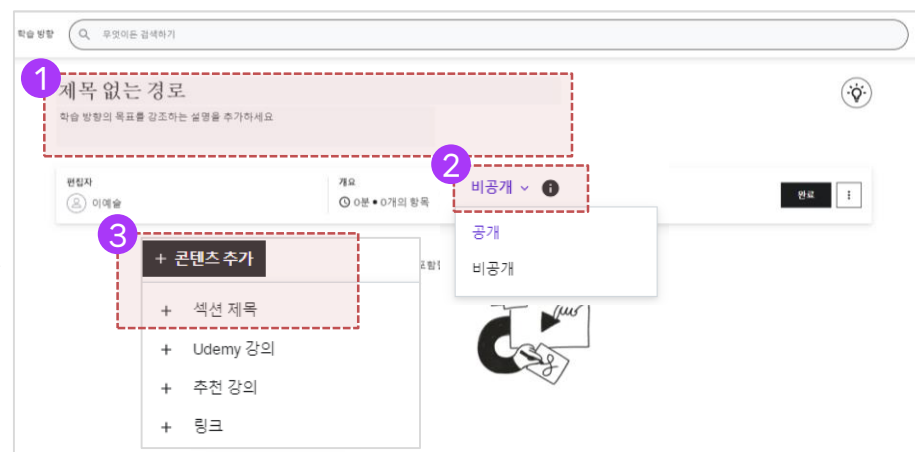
학습 방향

무엇이든 검색하기

1

제목 없는 경로

학습 방향의 목표를 강조하는 설명을 추가하세요

편집자

이예슬

개요

0분 • 0개의 항목

2

비공개

공개

비공개

완료

3

+ 콘텐츠 추가

포함된

+ 섹션 제목

+ Udemy 강의

+ 추천 강의

+ 링크